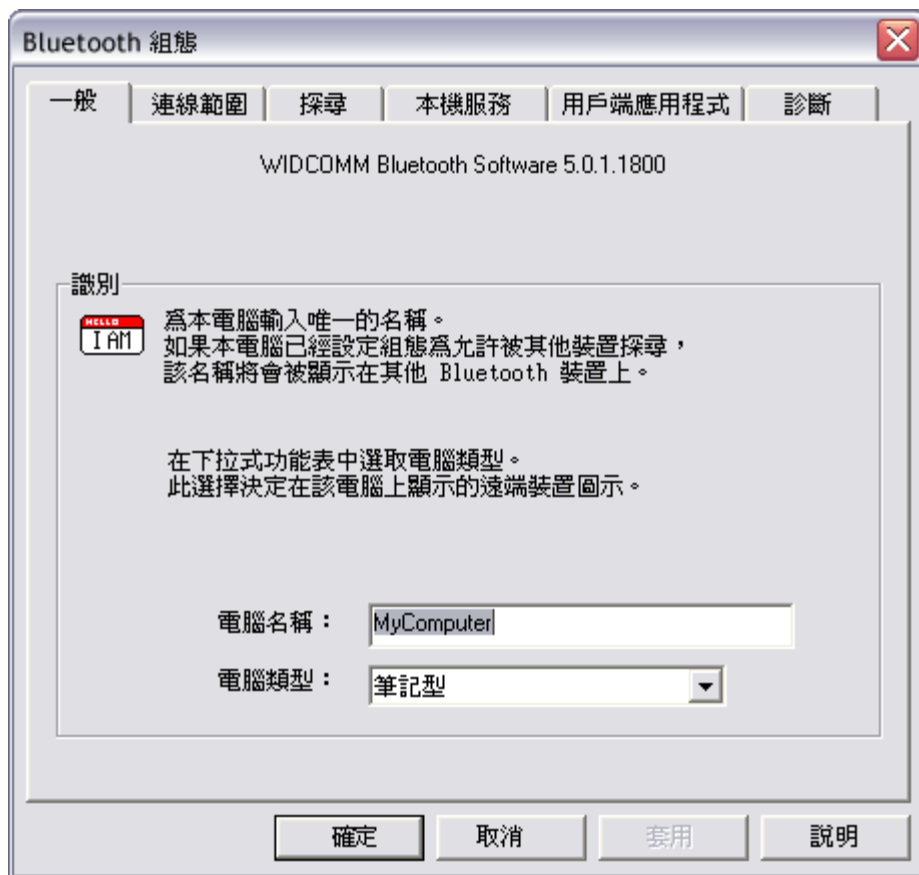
Bluetooth 組態

一般 | 連線範圍 | 探尋 | 本機服務 | 用戶端應用程式 | 診斷

WIDCOMM Bluetooth Software 5.0.1.1800

識別

HELLO
I AM

爲本電腦輸入唯一的名稱。
如果本電腦已經設定組態爲允許被其他裝置探尋，
該名稱將會被顯示在其他 Bluetooth 裝置上。

在下拉式功能表中選取電腦類型。
此選擇決定在該電腦上顯示的遠端裝置圖示。

電腦名稱： MyComputer

電腦類型： 筆記型

確定 取消 套用 說明